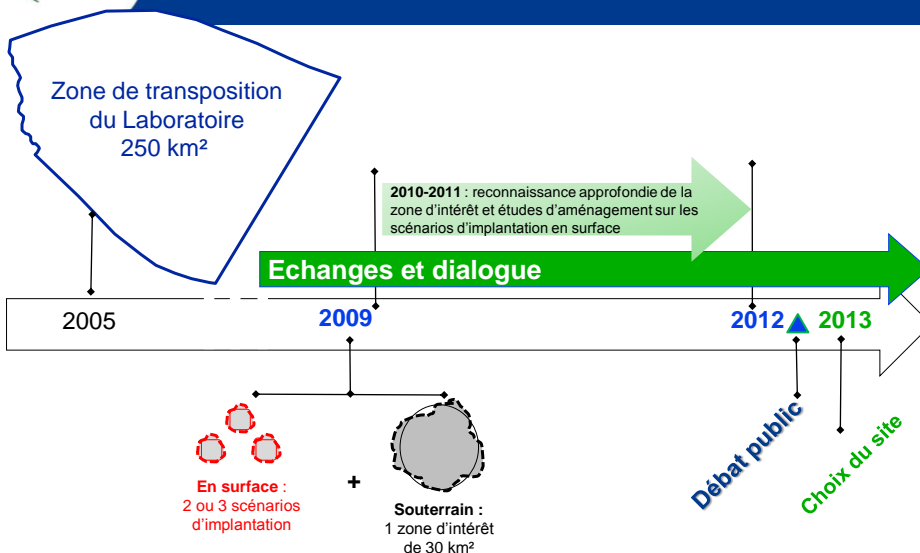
Zone de transposition du Laboratoire 250 km²

2010-2011 : reconnaissance approfondie de la zone d'intérêt et études d'aménagement sur les scénarios d'implantation en surface

Echanges et dialogue

2005

2009

2012

2013

En surface : 2 ou 3 scénarios d'implantation

+

Souterrain : 1 zone d'intérêt de 30 km²

Débat public

Choix du site